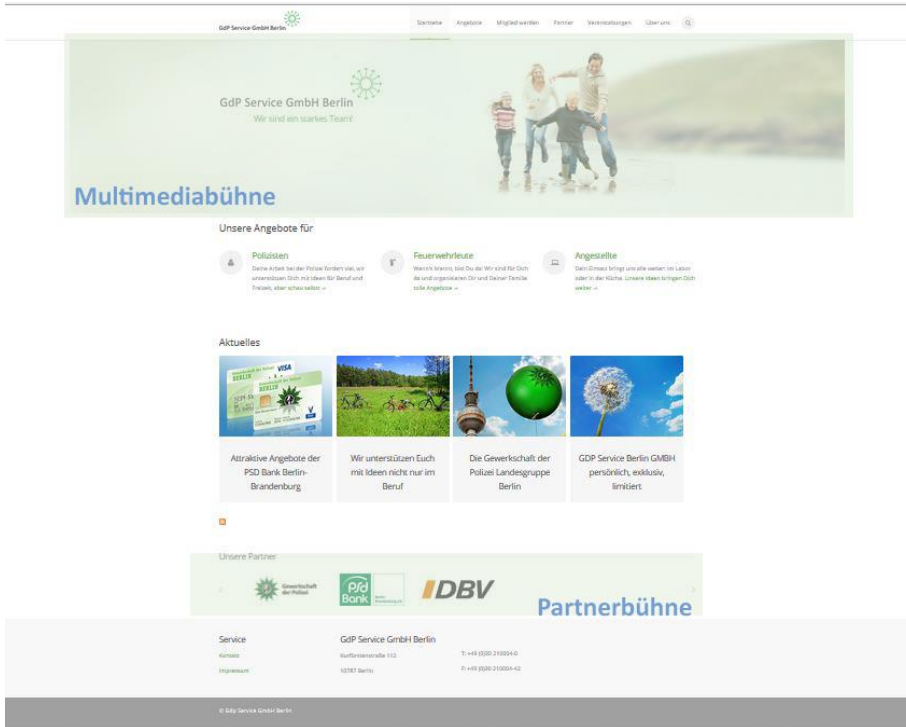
GdP Service GmbH Berlin

Startseite Angebote Mitglied werden Partner Veranstaltungen Über uns

GdP Service GmbH Berlin
Wir sind ein starkes Team!

Multimediabühne

Unsere Angebote für

Polizisten
Deine Arbeit bei der Polizei fordert viel, wir unterstützen Dich mit Ideen für Beruf und Freizeit, aber schau selbst »

Feuerwehrleute
Wenn's brennt, bist Du da! Wir sind für Dich da und organisieren Dir und Deiner Familie tolle Angebote »

Angestellte
Dein Einsatz bringt uns alle weiter! Im Labor oder in der Küche. Unsere Ideen bringen Dich weiter »

Aktuelles

Attraktive Angebote der PSD Bank Berlin-Brandenburg

Wir unterstützen Euch mit Ideen nicht nur im Beruf

Die Gewerkschaft der Polizei Landesgruppe Berlin

GDP Service Berlin GMBH persönlich, exklusiv, limitiert

Unsere Partner

Gewerkschaft der Polizei

PSD Bank

DBV

Partnerbühne

Service
Kontakt
Impressum

GdP Service GmbH Berlin
Kurfürstenstraße 112
10787 Berlin

T: +49 (0)30-210004-0
F: +49 (0)30-210004-42

© GdP Service GmbH Berlin